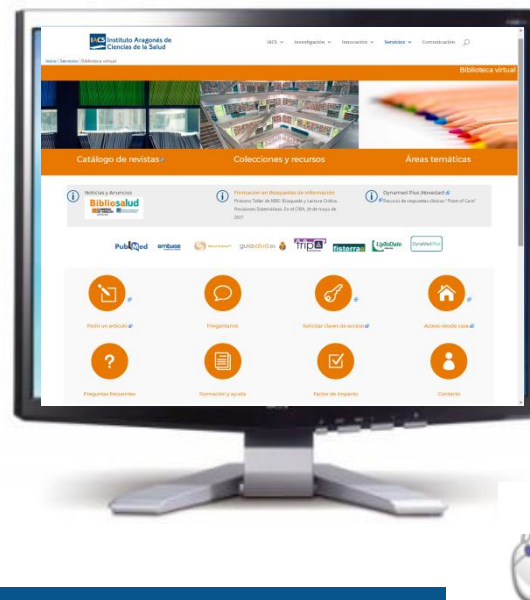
IACS Instituto Aragonés de Ciencias de la Salud

IACS Investigación Innovación Servicios Comunicación

Inicio | Servicios | Biblioteca virtual

Biblioteca virtual

Catálogo de revistas

Colecciones y recursos

Áreas temáticas

Noticias y Anuncios

Bibliosalud

Formación en Búsquedas de Información

Próximo Taller de MBE: Búsqueda y Lectura Crítica. Revisiones Sistemáticas. En el CIBA, 26 de mayo de 2021

Dynamed Plus (Novedad)

Recurso de respuestas clínicas "Point of Care"

PubMed embase guiasalud trip fisterra UpToDate DynaMed Plus

Pedir un artículo

Pregúntanos

Solicitar claves de acceso

Acceso desde casa

Preguntas frecuentes

Formación y ayuda

Factor de impacto

Contacto